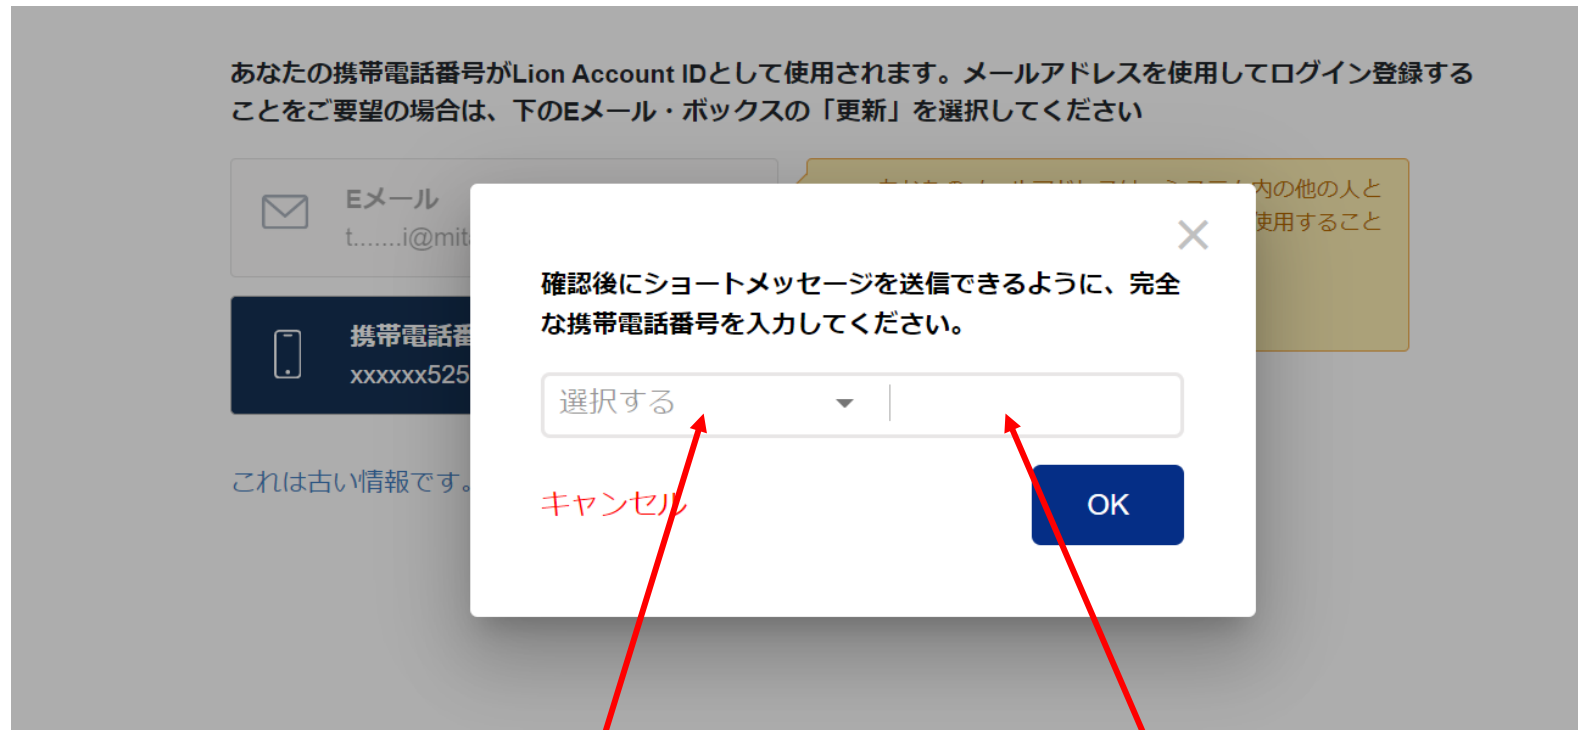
あなたの携帯電話番号がLion Account IDとして使用されます。メールアドレスを使用してログイン登録することをご要望の場合は、下のEメール・ボックスの「更新」を選択してください

Eメール
t.......i@mit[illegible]

携帯電話番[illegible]
xxxxxx525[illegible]

これは古い情報です。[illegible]

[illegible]内の他の人と
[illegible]使用すること

×

確認後にショートメッセージを送信できるように、完全な携帯電話番号を入力してください。

選択する

キャンセル

OK